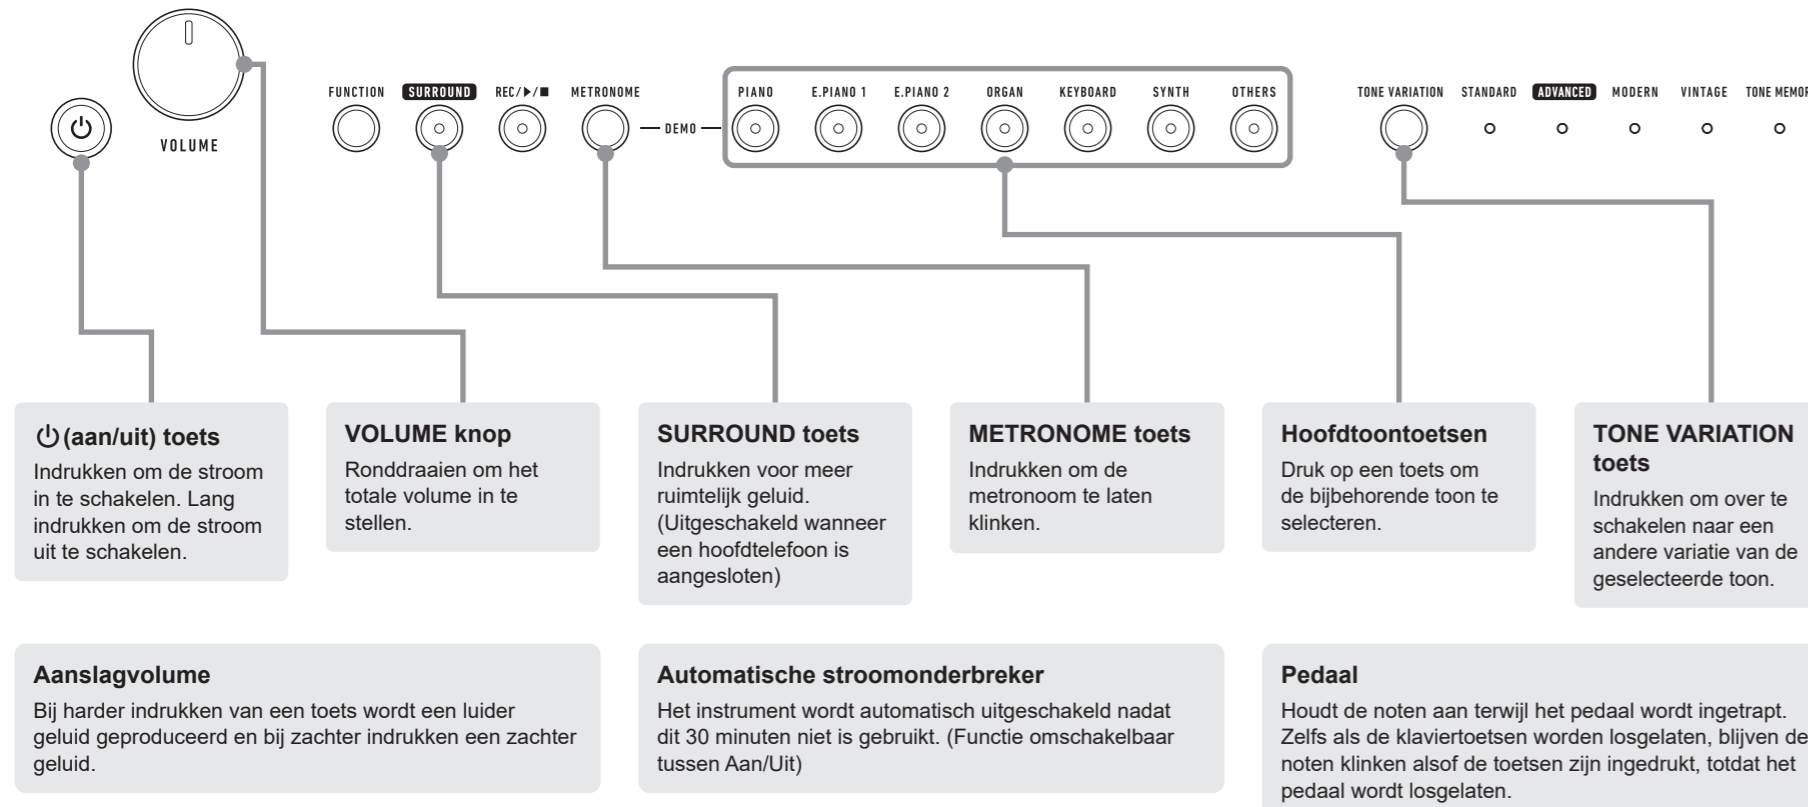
VOLUME

FUNCTION SURROUND REC/▶/■ METRONOME — DEMO — PIANO E.PIANO 1 E.PIANO 2 ORGAN KEYBOARD SYNTH OTHERS

TONE VARIATION STANDARD ADVANCED MODERN VINTAGE TONE MEMOR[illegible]

⏻ (aan/uit) toets
Indrukken om de stroom in te schakelen. Lang indrukken om de stroom uit te schakelen.

VOLUME knop
Ronddraaien om het totale volume in te stellen.

SURROUND toets
Indrukken voor meer ruimtelijk geluid. (Uitgeschakeld wanneer een hoofdtelefoon is aangesloten)

METRONOME toets
Indrukken om de metronoom te laten klinken.

Hoofdtoontoetsen
Druk op een toets om de bijbehorende toon te selecteren.

TONE VARIATION toets
Indrukken om over te schakelen naar een andere variatie van de geselecteerde toon.

Aanslagvolume
Bij harder indrukken van een toets wordt een luider geluid geproduceerd en bij zachter indrukken een zachter geluid.

Automatische stroomonderbreker
Het instrument wordt automatisch uitgeschakeld nadat dit 30 minuten niet is gebruikt. (Functie omschakelbaar tussen Aan/Uit)

Pedaal
Houdt de noten aan terwijl het pedaal wordt ingetrapt. Zelfs als de klaviertoetsen worden losgelaten, blijven de noten klinken alsof de toetsen zijn ingedrukt, totdat het pedaal wordt losgelaten.